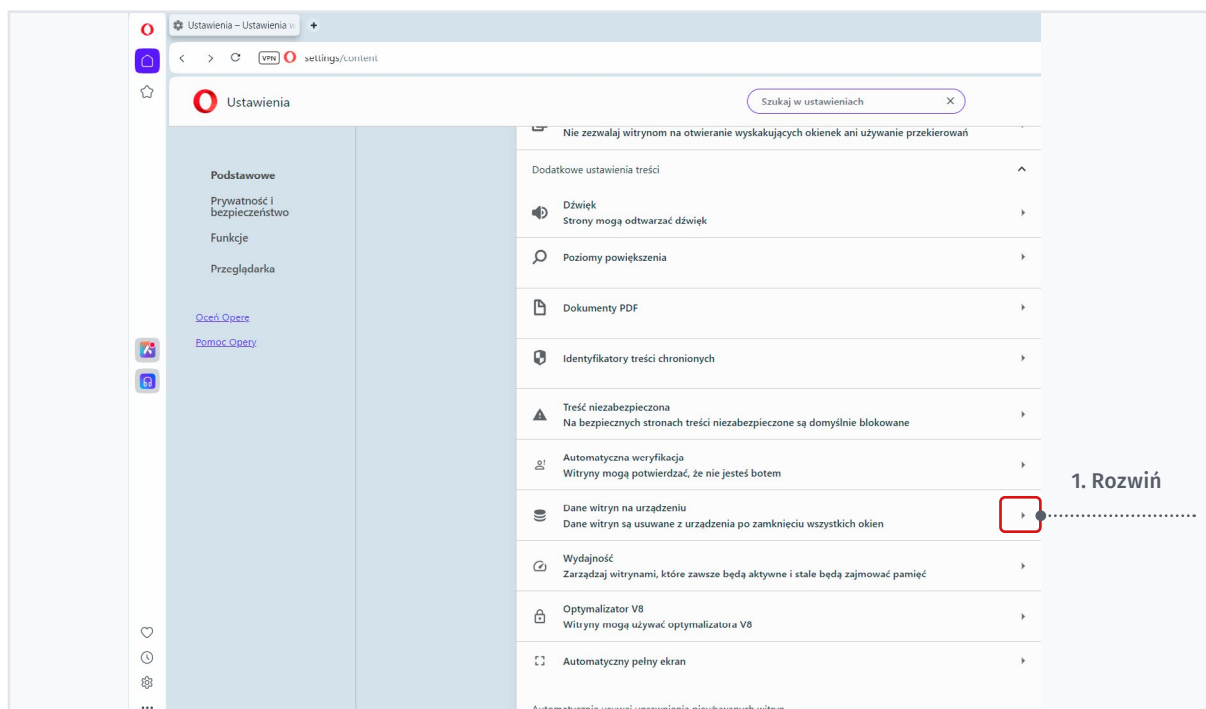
Ustawienia – Ustawienia w

VPN settings/content

Ustawienia

Szukaj w ustawieniach

Podstawowe

Prywatność i bezpieczeństwo

Funkcje

Przeglądarka

Oceń Operę

Pomoc Opery

Nie zezwalaj witrynom na otwieranie wyskakujących okienek ani używanie przekierowań

Dodatkowe ustawienia treści

Dźwięk
Strony mogą odtwarzać dźwięk

Poziomy powiększenia

Dokumenty PDF

Identyfikatory treści chronionych

Treść niezabezpieczona
Na bezpiecznych stronach treści niezabezpieczone są domyślnie blokowane

Automatyczna weryfikacja
Witryny mogą potwierdzać, że nie jesteś botem

Dane witryn na urządzeniu
Dane witryn są usuwane z urządzenia po zamknięciu wszystkich okien

Wydajność
Zarządzaj witrynami, które zawsze będą aktywne i stale będą zajmować pamięć

Optymalizator V8
Witryny mogą używać optymalizatora V8

Automatyczny pełny ekran

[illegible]

1. Rozwiń